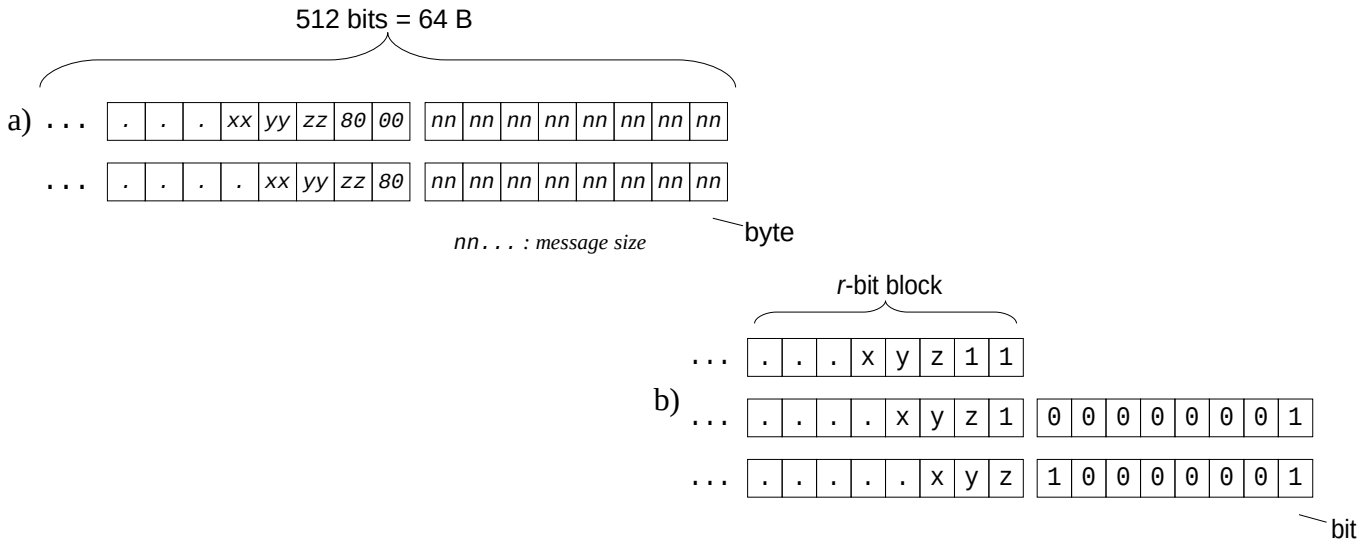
512 bits = 64 B

a) ...

| . | . | . | xx | yy | zz | 80 | 00 |
|---|---|---|---|---|---|---|---|

| nn | nn | nn | nn | nn | nn | nn | nn |
|---|---|---|---|---|---|---|---|

...

| . | . | . | . | xx | yy | zz | 80 |
|---|---|---|---|---|---|---|---|

| nn | nn | nn | nn | nn | nn | nn | nn |
|---|---|---|---|---|---|---|---|

byte

nn... : message size

r-bit block

...

| . | . | . | x | y | z | 1 | 1 |
|---|---|---|---|---|---|---|---|

b) ...

| . | . | . | . | x | y | z | 1 |
|---|---|---|---|---|---|---|---|

| 0 | 0 | 0 | 0 | 0 | 0 | 0 | 1 |
|---|---|---|---|---|---|---|---|

...

| . | . | . | . | . | x | y | z |
|---|---|---|---|---|---|---|---|

| 1 | 0 | 0 | 0 | 0 | 0 | 0 | 1 |
|---|---|---|---|---|---|---|---|

bit